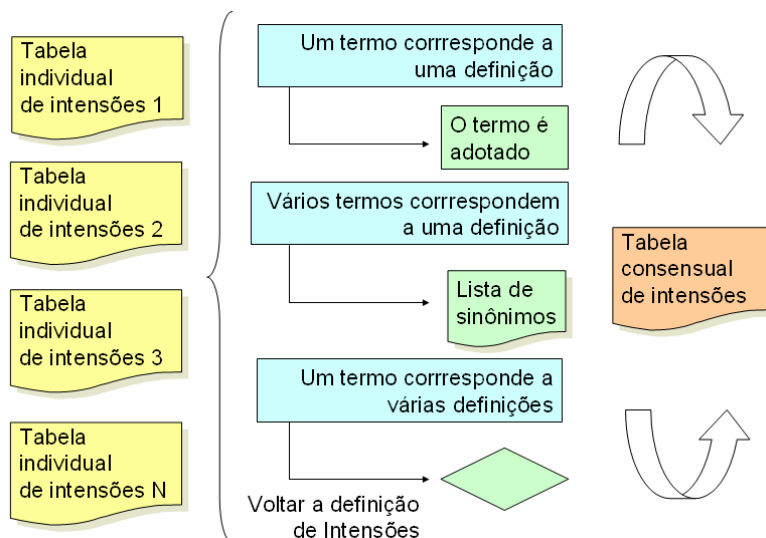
Tabela individual de intensões 1

Tabela individual de intensões 2

Tabela individual de intensões 3

Tabela individual de intensões N

Um termo corrresponde a uma definição

O termo é adotado

Vários termos corrrespondem a uma definição

Lista de sinônimos

Um termo corrresponde a várias definições

Voltar a definição de Intensões

Tabela consensual de intensões